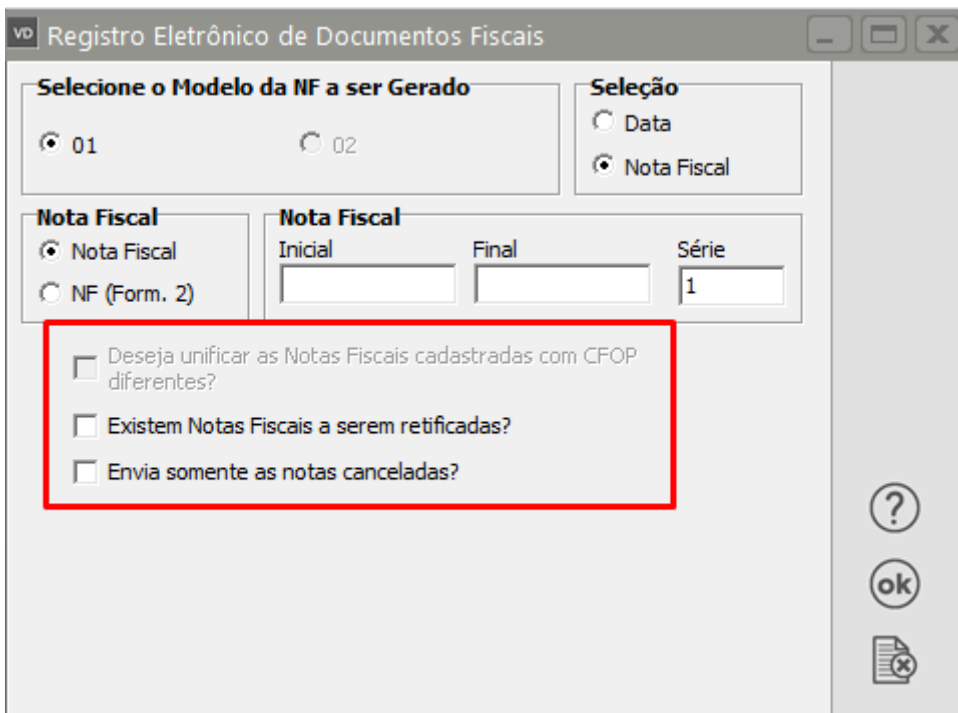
VD Registro Eletrônico de Documentos Fiscais

Selecione o Modelo da NF a ser Gerado

01

02

Seleção

Data

Nota Fiscal

Nota Fiscal

Nota Fiscal

NF (Form. 2)

Nota Fiscal

Inicial

Final

Série

1

Deseja unificar as Notas Fiscais cadastradas com CFOP diferentes?

Existem Notas Fiscais a serem retificadas?

Envia somente as notas canceladas?

?

ok